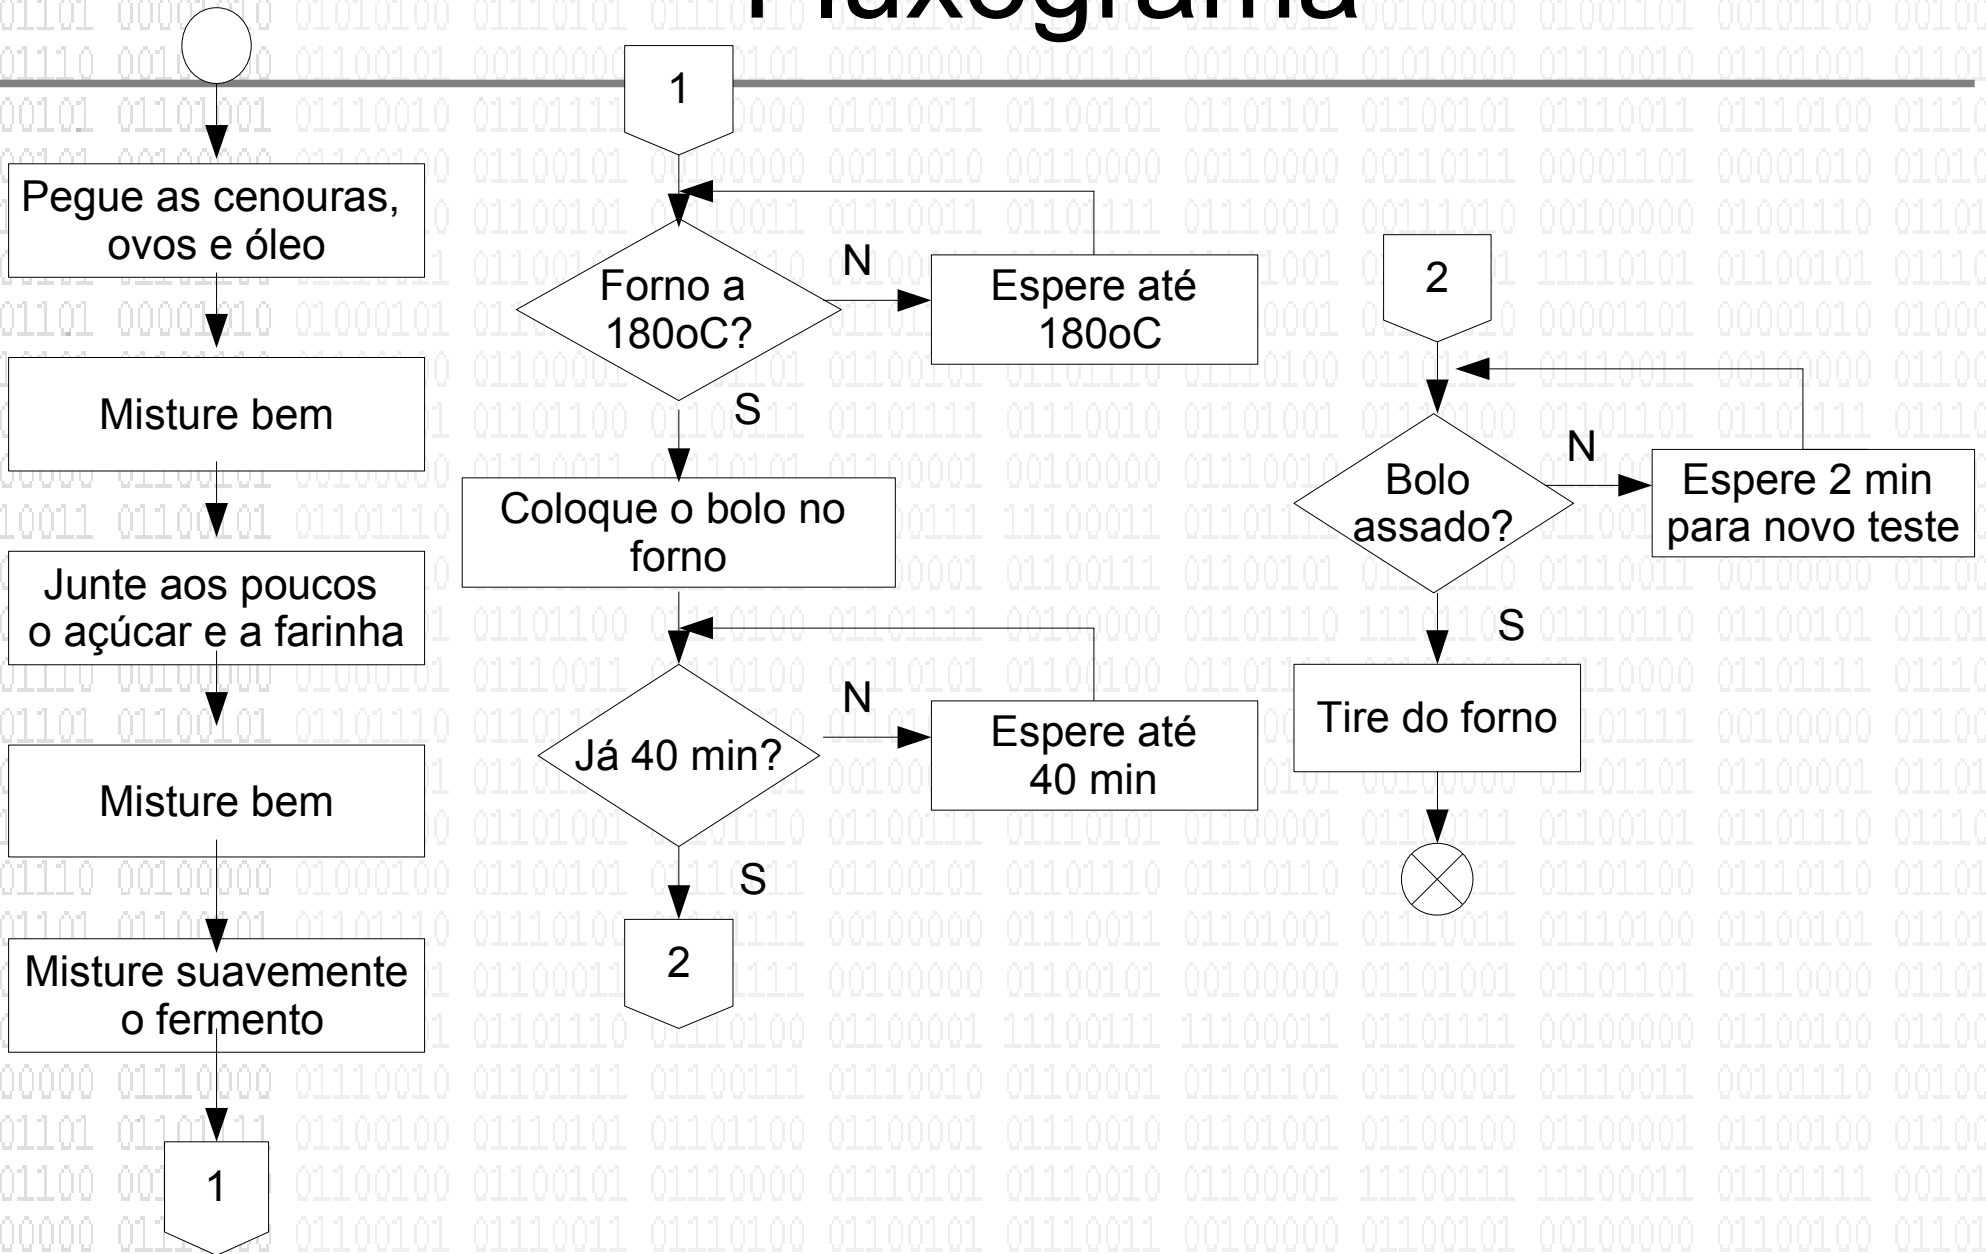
Fluxograma

Pegue as cenouras, ovos e óleo

Misture bem

Junte aos poucos o açúcar e a farinha

Misture bem

Misture suavemente o fermento

1

1

Forno a 180oC?

N

Espere até 180oC

S

Coloque o bolo no forno

Já 40 min?

N

Espere até 40 min

S

2

2

Bolo assado?

N

Espere 2 min para novo teste

S

Tire do forno